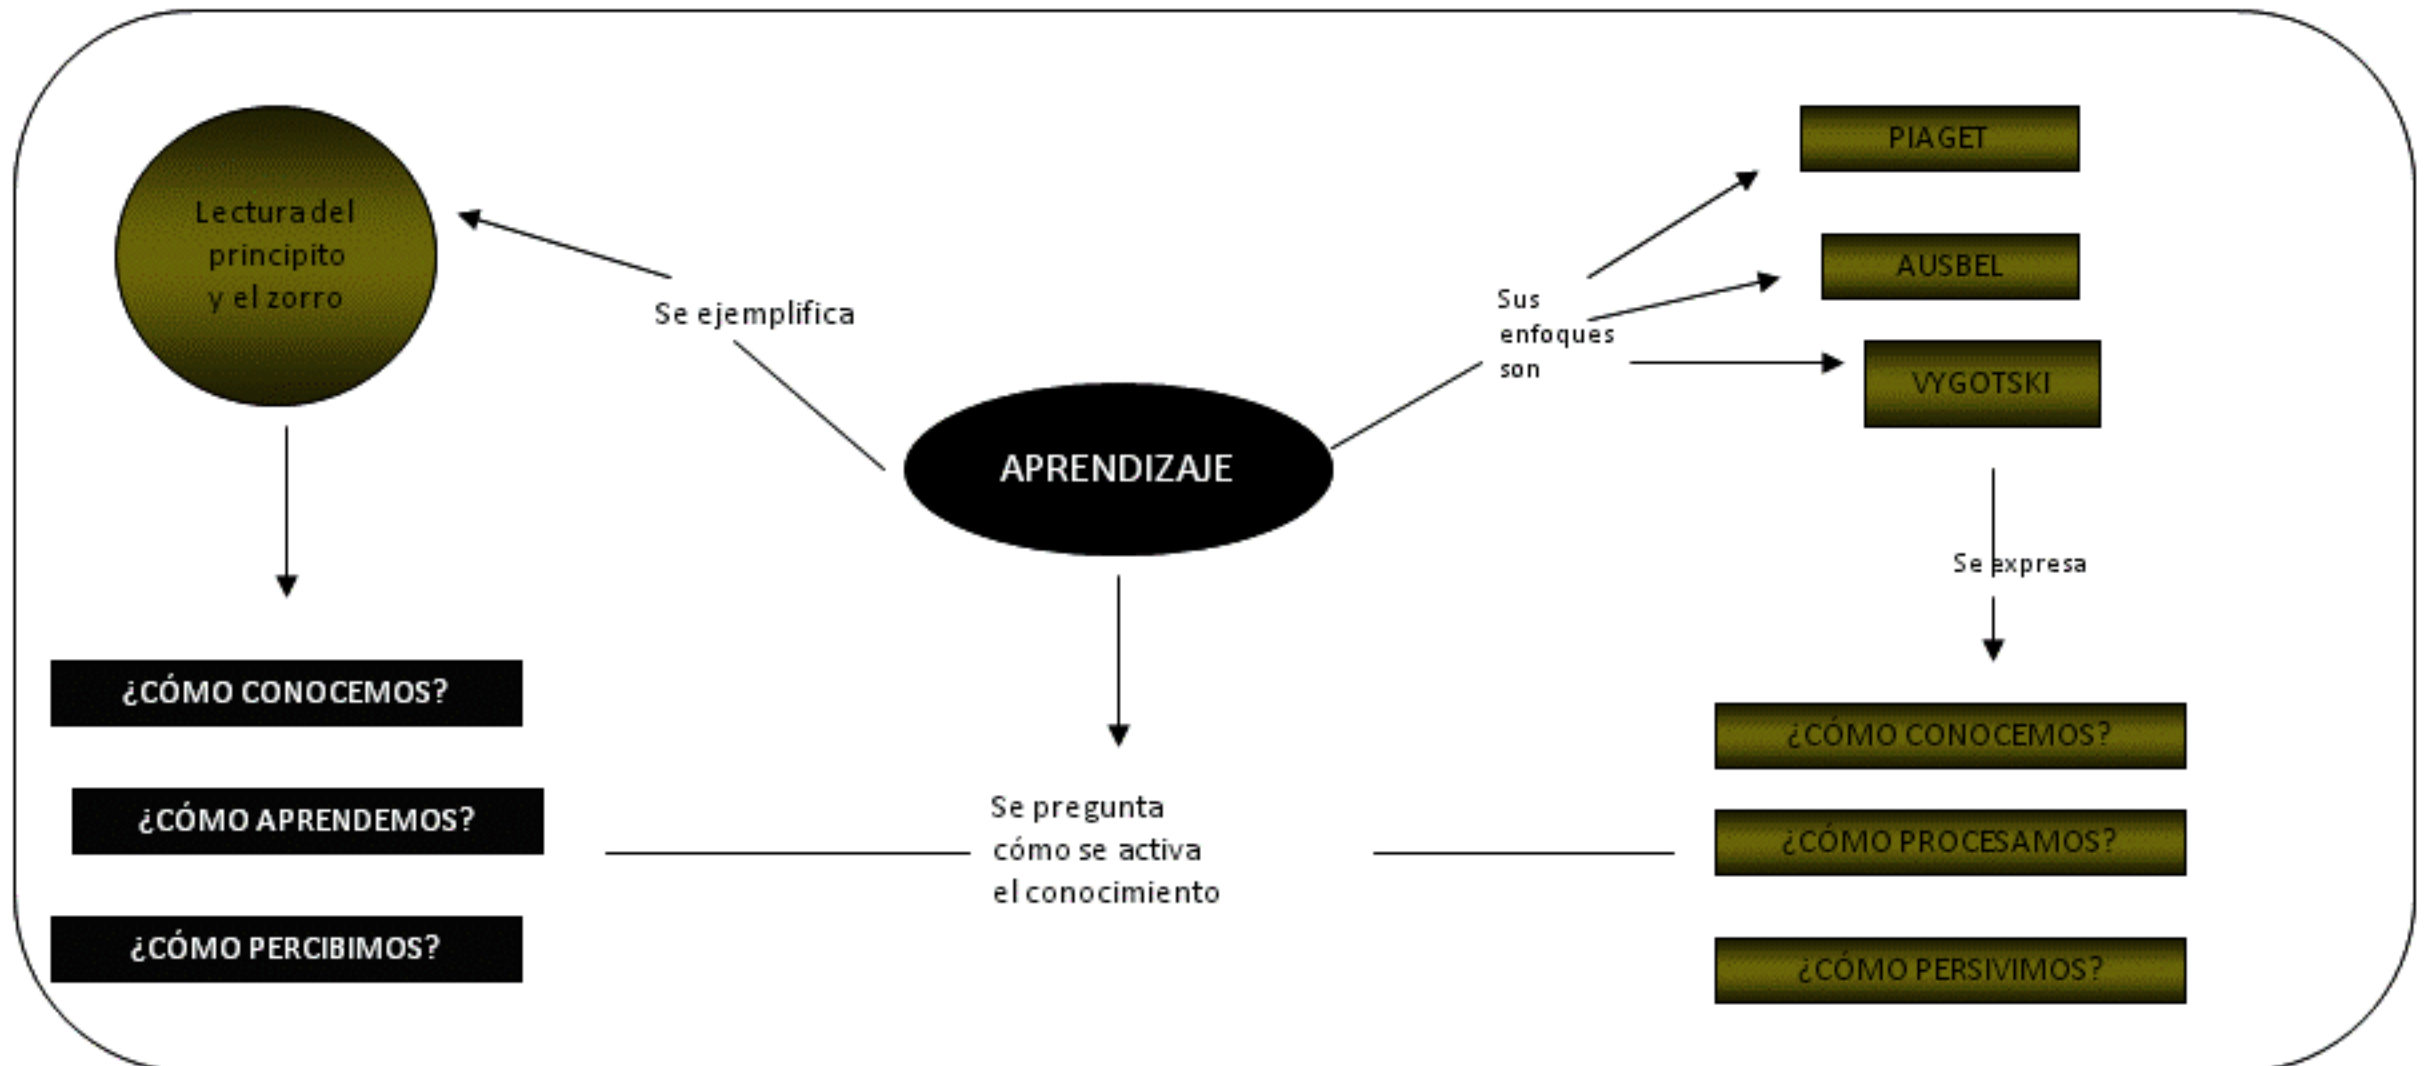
Lectura del principito y el zorro

Se ejemplifica

APRENDIZAJE

Sus enfoques son

PIAGET

AUSBEL

VYGOTSKI

Se expresa

¿CÓMO CONOCEMOS?

¿CÓMO APRENDEMOS?

¿CÓMO PERCIBIMOS?

Se pregunta cómo se activa el conocimiento

¿CÓMO CONOCEMOS?

¿CÓMO PROCESAMOS?

¿CÓMO PERSIVIMOS?